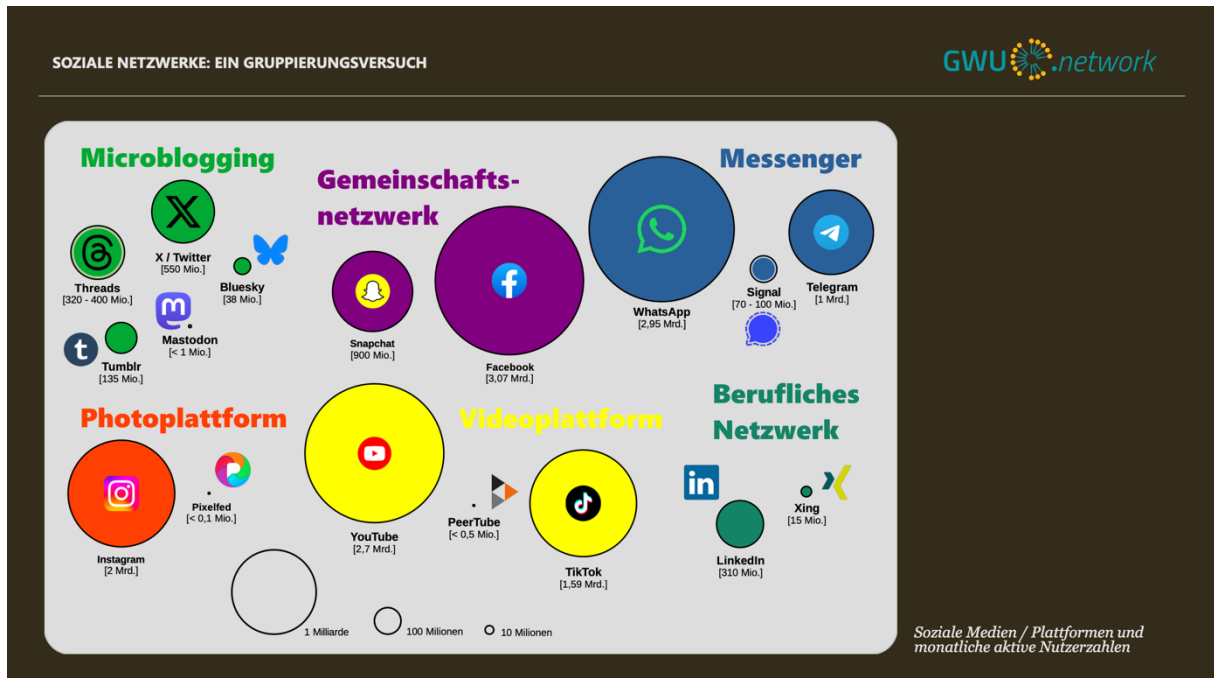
SOZIALE NETZWERKE: EIN GRUPPIERUNGSVERSUCH

GWU.network

Microblogging

X / Twitter
[550 Mio.]

Threads
[320 - 400 Mio.]

Bluesky
[38 Mio.]

Mastodon
[< 1 Mio.]

Tumblr
[135 Mio.]

Gemeinschafts-netzwerk

Snapchat
[900 Mio.]

Facebook
[3,07 Mrd.]

Messenger

WhatsApp
[2,95 Mrd.]

Signal
[70 - 100 Mio.]

Telegram
[1 Mrd.]

Photoplattform

Instagram
[2 Mrd.]

Pixelfed
[< 0,1 Mio.]

Videoplattform

YouTube
[2,7 Mrd.]

PeerTube
[< 0,5 Mio.]

TikTok
[1,59 Mrd.]

Berufliches Netzwerk

LinkedIn
[310 Mio.]

Xing
[15 Mio.]

1 Milliarde

100 Millionen

10 Millionen

Soziale Medien / Plattformen und monatliche aktive Nutzerzahlen